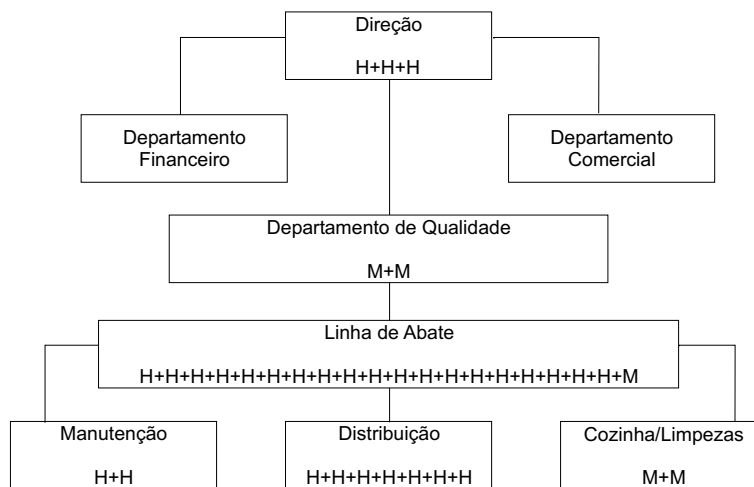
Direção

H+H+H

Departamento Financeiro

Departamento Comercial

Departamento de Qualidade

M+M

Linha de Abate

H+H+H+H+H+H+H+H+H+H+H+H+H+H+H+H+H+H+H+H+H+H+M

Manutenção

H+H

Distribuição

H+H+H+H+H+H+H+H

Cozinha/Limpezas

M+M